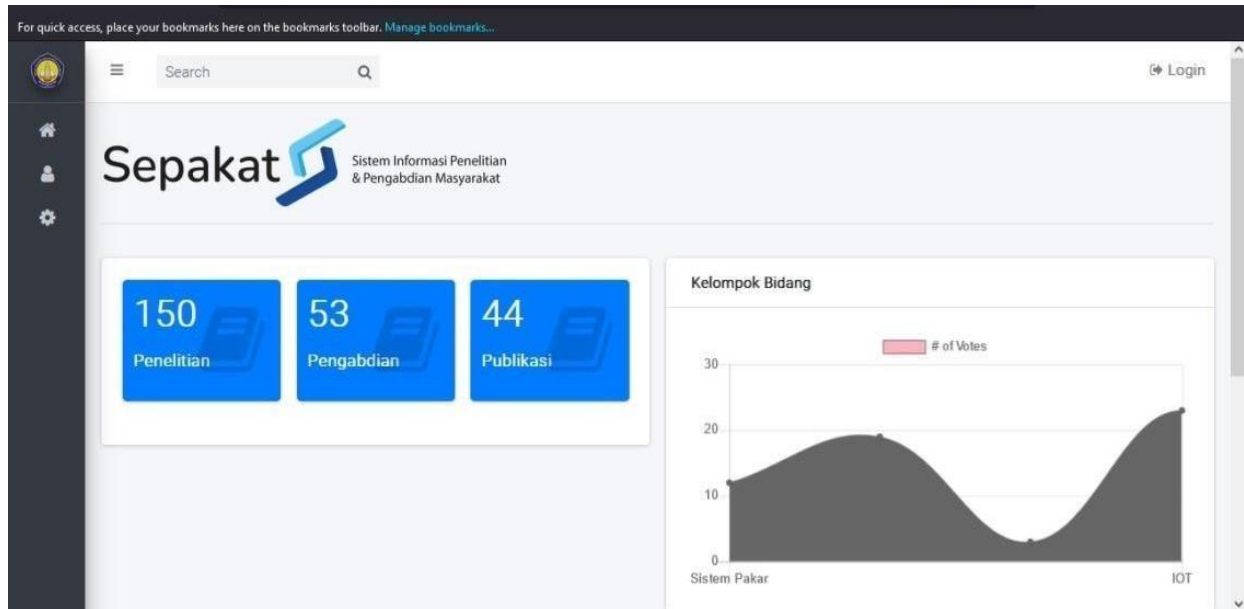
For quick access, place your bookmarks here on the bookmarks toolbar. Manage bookmarks...

Search

Login

Sepakat

Sistem Informasi Penelitian & Pengabdian Masyarakat

150
Penelitian

53
Pengabdian

44
Publikasi

Kelompok Bidang

# of Votes

30
20
10
0

Sistem Pakar

IOT